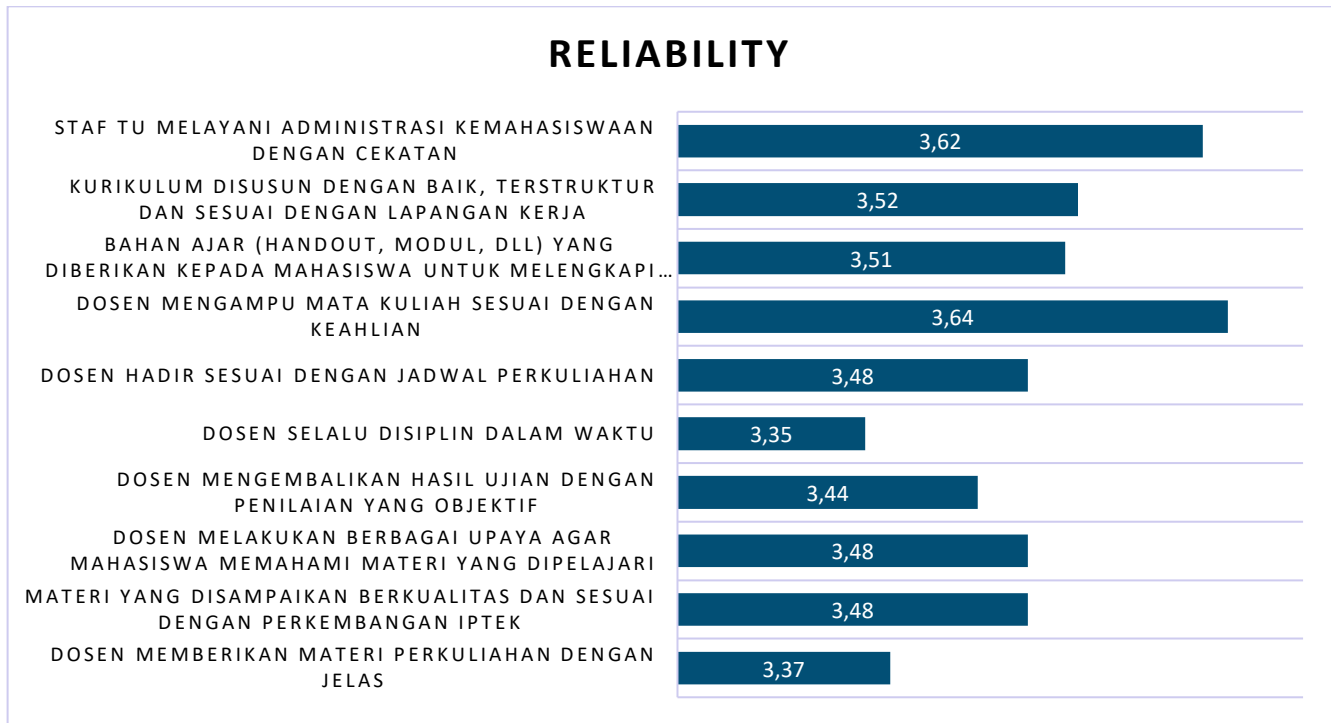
RELIABILITY

STAF TU MELAYANI ADMINISTRASI KEMAHASISWAAN DENGAN CEKATAN 3,62

KURIKULUM DISUSUN DENGAN BAIK, TERSTRUKTUR DAN SESUAI DENGAN LAPANGAN KERJA 3,52

BAHAN AJAR (HANDOUT, MODUL, DLL) YANG DIBERIKAN KEPADA MAHASISWA UNTUK MELENGKAPI… 3,51

DOSEN MENGAMPU MATA KULIAH SESUAI DENGAN KEAHLIAN 3,64

DOSEN HADIR SESUAI DENGAN JADWAL PERKULIAHAN 3,48

DOSEN SELALU DISIPLIN DALAM WAKTU 3,35

DOSEN MENGEMBALIKAN HASIL UJIAN DENGAN PENILAIAN YANG OBJEKTIF 3,44

DOSEN MELAKUKAN BERBAGAI UPAYA AGAR MAHASISWA MEMAHAMI MATERI YANG DIPELAJARI 3,48

MATERI YANG DISAMPAIKAN BERKUALITAS DAN SESUAI DENGAN PERKEMBANGAN IPTEK 3,48

DOSEN MEMBERIKAN MATERI PERKULIAHAN DENGAN JELAS 3,37